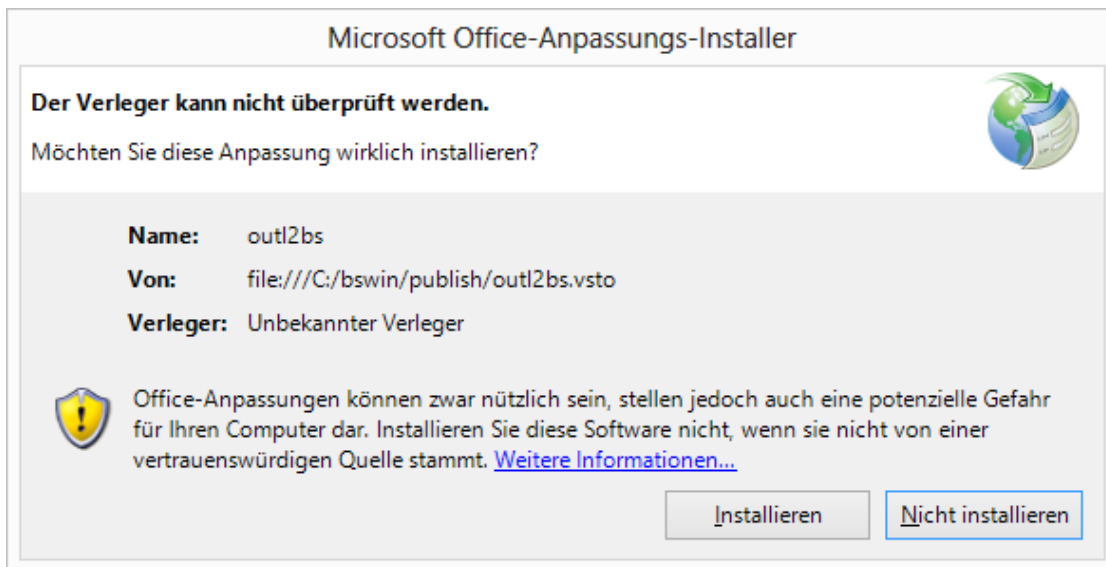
Microsoft Office-Anpassungs-Installer

Der Verleger kann nicht überprüft werden.

Möchten Sie diese Anpassung wirklich installieren?

Name: outl2bs

Von: file:///C:/bswin/publish/outl2bs.vsto

Verleger: Unbekannter Verleger

Office-Anpassungen können zwar nützlich sein, stellen jedoch auch eine potenzielle Gefahr für Ihren Computer dar. Installieren Sie diese Software nicht, wenn sie nicht von einer vertrauenswürdigen Quelle stammt. Weitere Informationen...

Installieren

Nicht installieren